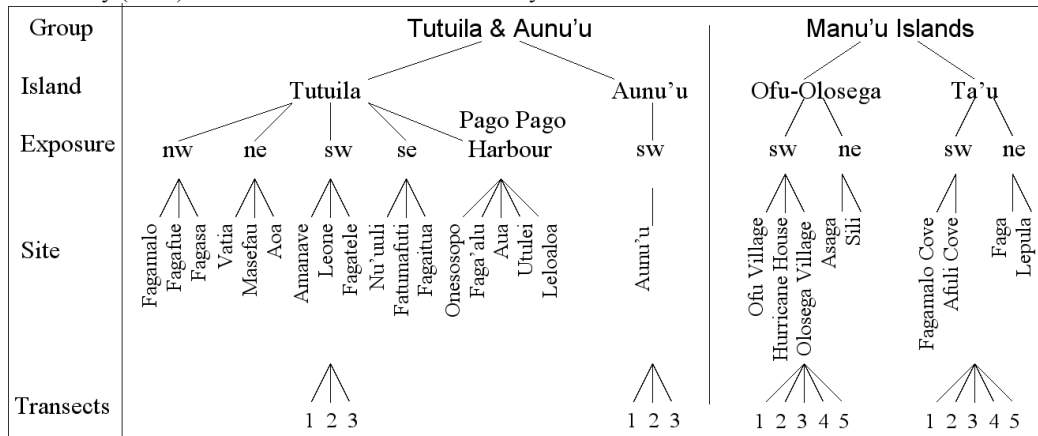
Group
Tutuila & Aunu'u
Manu'u Islands

Island
Tutuila
Aunu'u
Ofu-Olosega
Ta'u

Exposure
nw
ne
sw
se
Pago Pago Harbour
sw
sw
ne
sw
ne

Site
Fagamalo
Fagafue
Fagasa
Vatia
Masefau
Aoa
Amanave
Leone
Fagatele
Nu'uuli
Fatumafuti
Fagaitua
Onesosopo
Faga'alu
Aua
Utulei
Leloaloa
Aunu'u
Ofu Village
Hurricane House
Olosega Village
Asaga
Sili
Fagamalo Cove
Afuli Cove
Faga
Lepula

Transects
1 2 3
1 2 3
1 2 3 4 5
1 2 3 4 5